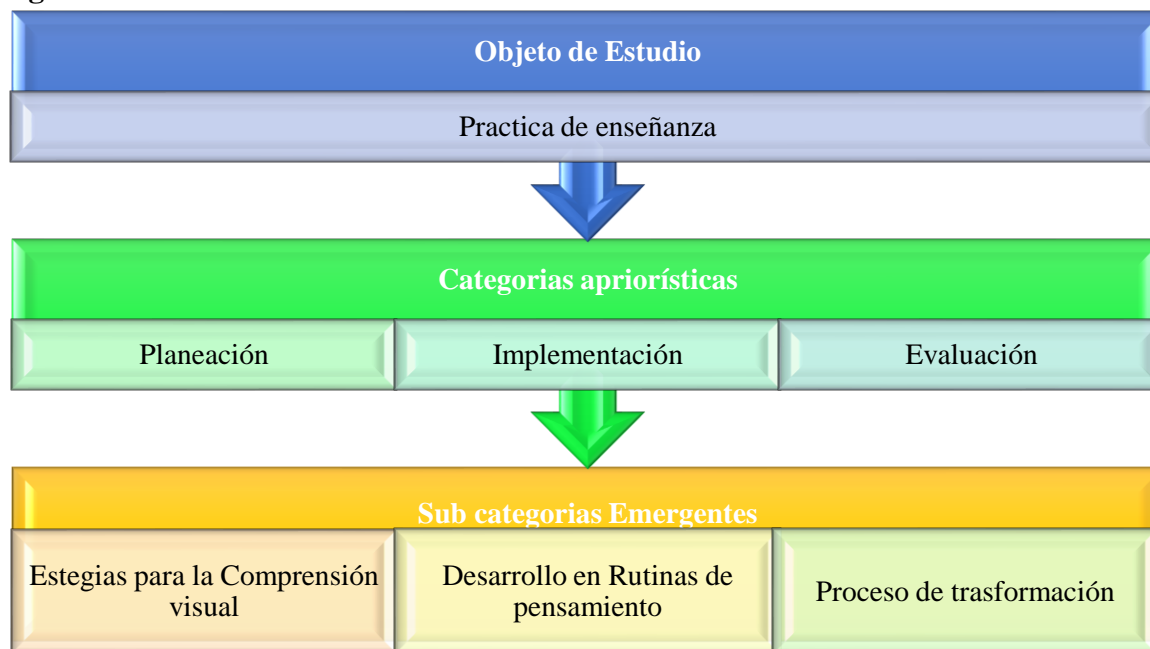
Objeto de Estudio

Practica de enseñanza

Categorias apriorísticas

Planeación

Implementación

Evaluación

Sub categorias Emergentes

Estegias para la Comprensión visual

Desarrollo en Rutinas de pensamiento

Proceso de trasformación